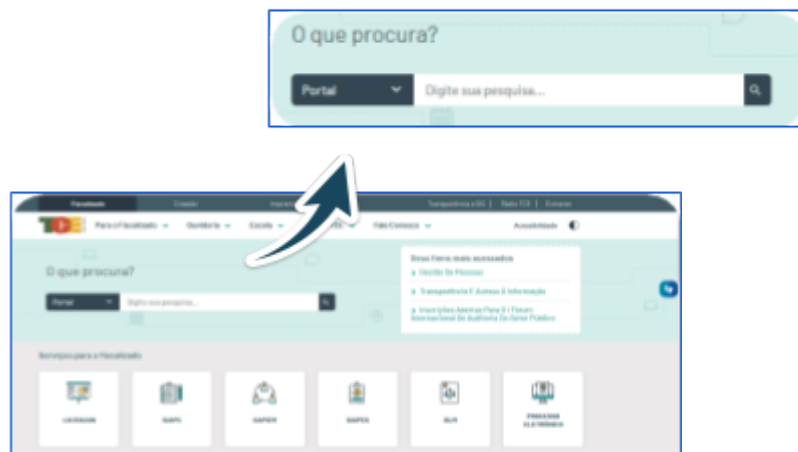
O que procura?

Portal

Digite sua pesquisa...

Fiscalizado

Cidadão

Imprensa

Transparência e GO | Rede TCE | Entrar

TCE

Para o Fiscalizado

Ouvidoria

Escola

Fale Conosco

Acessibilidade

O que procura?

Portal

Digite sua pesquisa...

Seus itens mais acessados

Gestão De Pessoas

Transparência E Acesso À Informação

Inscrições Abertas Para O I Fórum Internacional De Auditoria Do Setor Público

Serviços para o Fiscalizado

LICENCON

SIAPS

GAPEM

SIAPES

SIJR

PROCESSO ELETRÔNICO